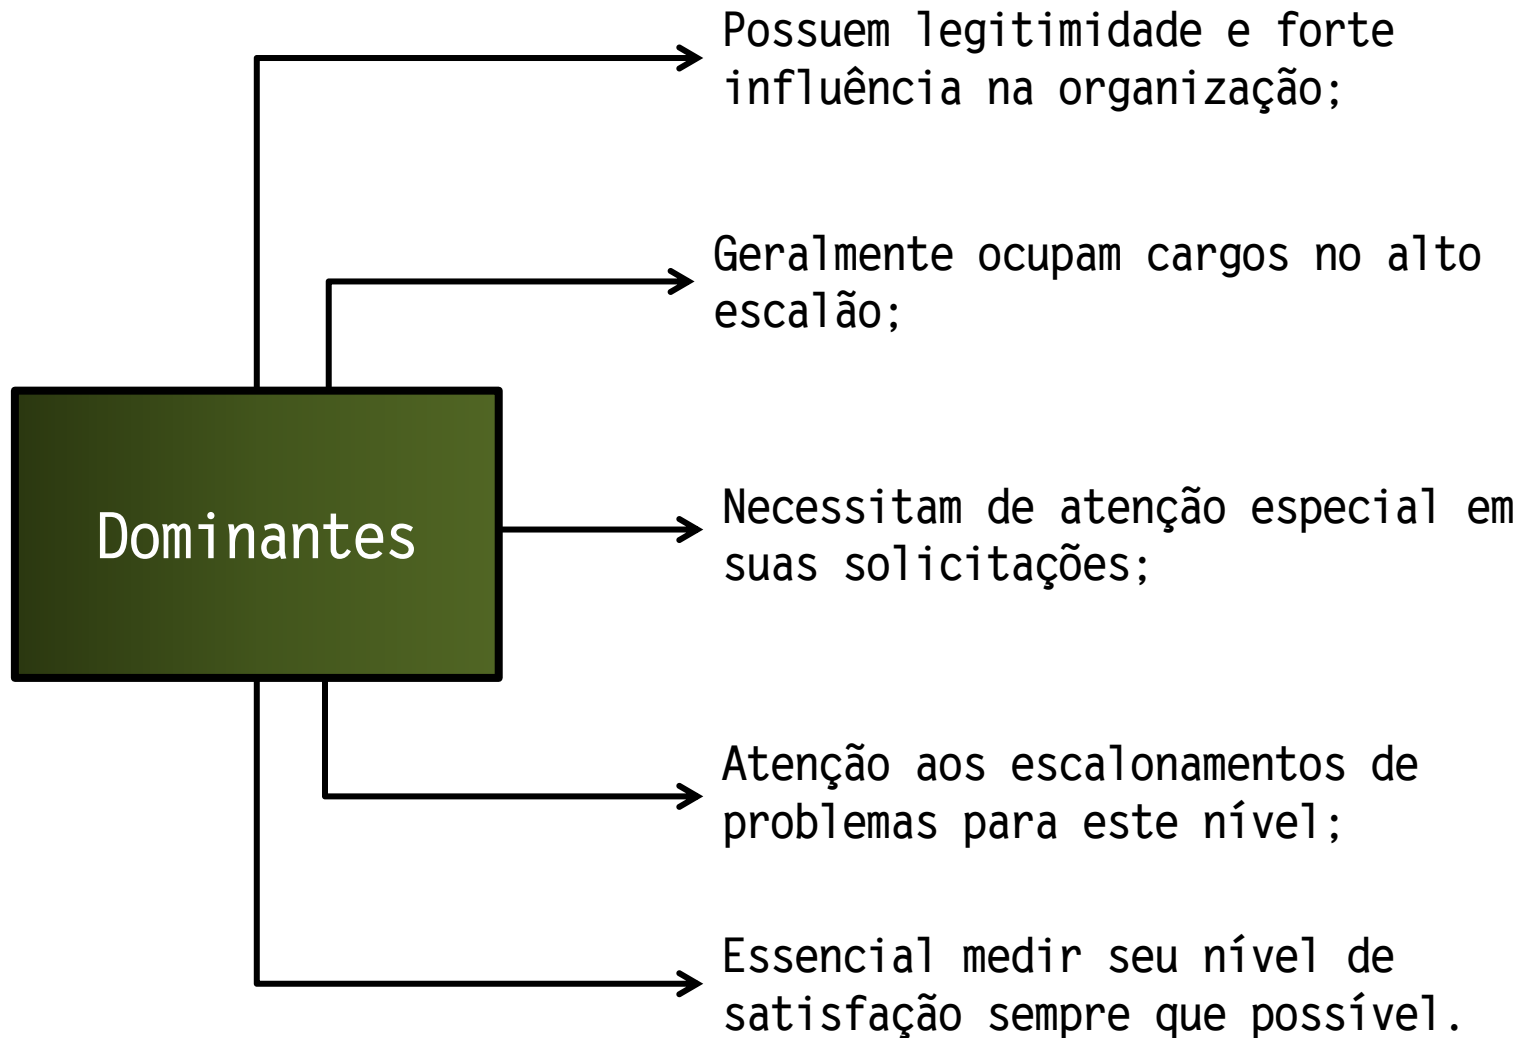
Dominantes

Possuem legitimidade e forte influência na organização;

Geralmente ocupam cargos no alto escalão;

Necessitam de atenção especial em suas solicitações;

Atenção aos escalonamentos de problemas para este nível;

Essencial medir seu nível de satisfação sempre que possível.